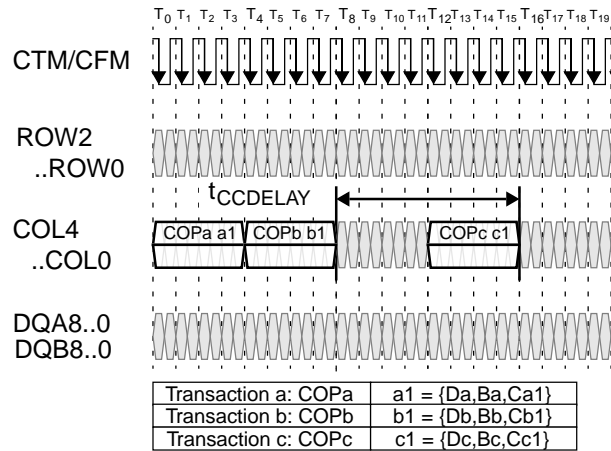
$T_0$ $T_1$ $T_2$ $T_3$ $T_4$ $T_5$ $T_6$ $T_7$ $T_8$ $T_9$ $T_{10}$ $T_{11}$ $T_{12}$ $T_{13}$ $T_{14}$ $T_{15}$ $T_{16}$ $T_{17}$ $T_{18}$ $T_{19}$

CTM/CFM

ROW2
..ROW0

$t_{CCDELAY}$

COL4
..COL0

COPa a1 COPb b1 COPc c1

DQA8..0
DQB8..0

| Transaction a: COPa | a1 = {Da,Ba,Ca1} |
|---|---|
| Transaction b: COPb | b1 = {Db,Bb,Cb1} |
| Transaction c: COPc | c1 = {Dc,Bc,Cc1} |